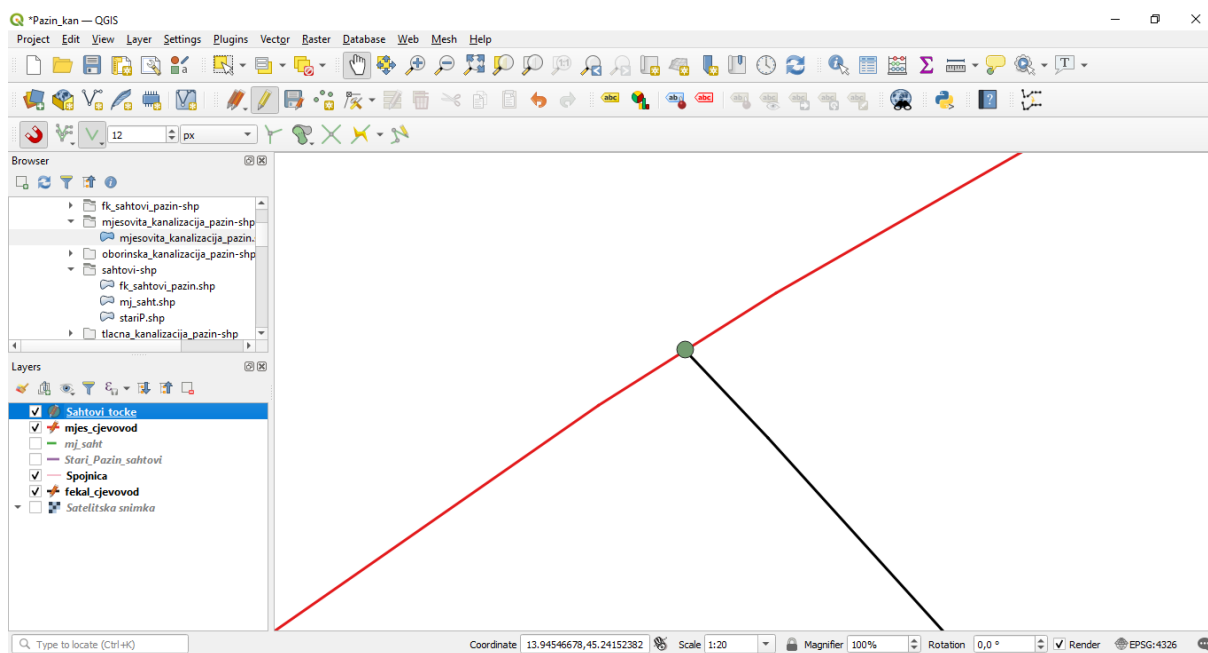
*Pazin_kan — QGIS

Project Edit View Layer Settings Plugins Vector Raster Database Web Mesh Help

12 px

Browser

fk_sahtovi_pazin-shp
mjesovita_kanalizacija_pazin-shp
mjesovita_kanalizacija_pazin.
oborinska_kanalizacija_pazin-shp
sahtovi-shp
fk_sahtovi_pazin.shp
mj_saht.shp
stariP.shp
tlacna_kanalizacija_pazin-shp

Layers

Sahtovi_tocke
mjes_cjevovod
mj_saht
Stari_Pazin_sahtovi
Spojnica
fekal_cjevovod
Satelitska snimka

Type to locate (Ctrl+K)

Coordinate 13.94546678,45.24152382 Scale 1:20 Magnifier 100% Rotation 0,0 ° Render EPSG:4326